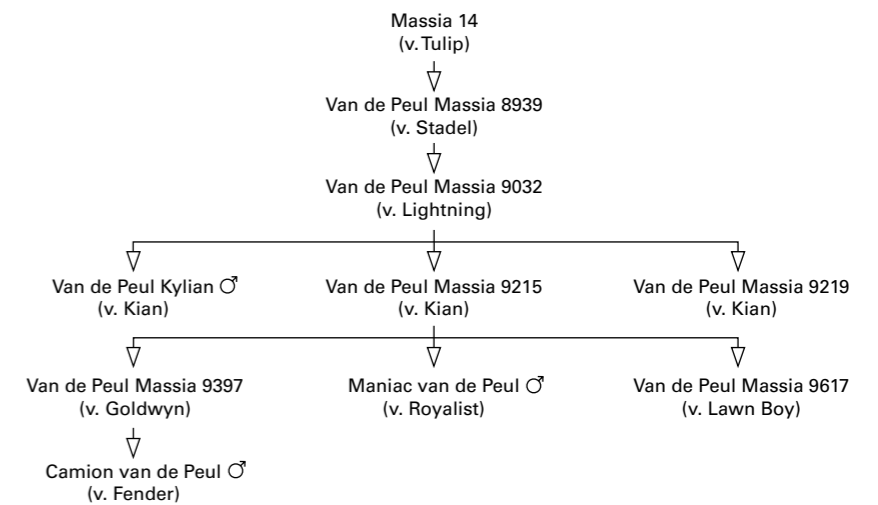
Massia 14
(v. Tulip)

Van de Peul Massia 8939
(v. Stadel)

Van de Peul Massia 9032
(v. Lightning)

Van de Peul Kylian ♂
(v. Kian)

Van de Peul Massia 9215
(v. Kian)

Van de Peul Massia 9219
(v. Kian)

Van de Peul Massia 9397
(v. Goldwyn)

Maniac van de Peul ♂
(v. Royalist)

Van de Peul Massia 9617
(v. Lawn Boy)

Camion van de Peul ♂
(v. Fender)